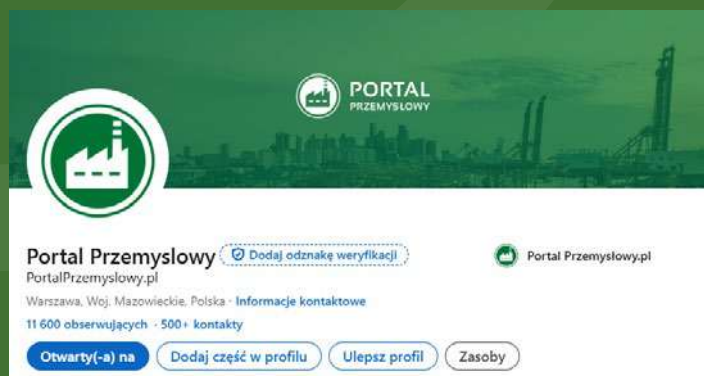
PORTAL
PRZEMYSLOWY

Portal Przemyslowy Dodaj odznakę weryfikacji
PortalPrzemyslowy.pl

Portal Przemyslowy.pl

Warszawa, Woj. Mazowieckie, Polska · Informacje kontaktowe

11 600 obserwujących · 500+ kontakty

Otwarty(-a) na   Dodaj część w profilu   Ulepsz profil   Zasoby